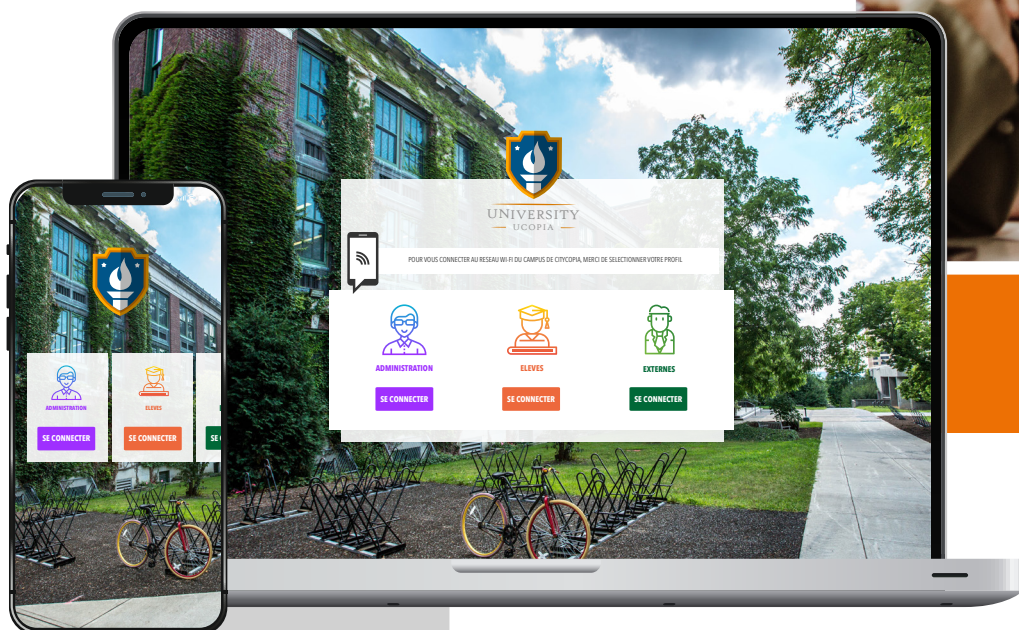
UNIVERSITY
UCOPIA

POUR VOUS CONNECTER AU RESEAU WI-FI DU CAMPUS DE CITYCOPIA, MERCI DE SELECTIONNER VOTRE PROFIL

ADMINISTRATION
SE CONNECTER

ELEVES
SE CONNECTER

EXTERNES
SE CONNECTER

ADMINISTRATION
SE CONNECTER

ELEVES
SE CONNECTER

SE C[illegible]